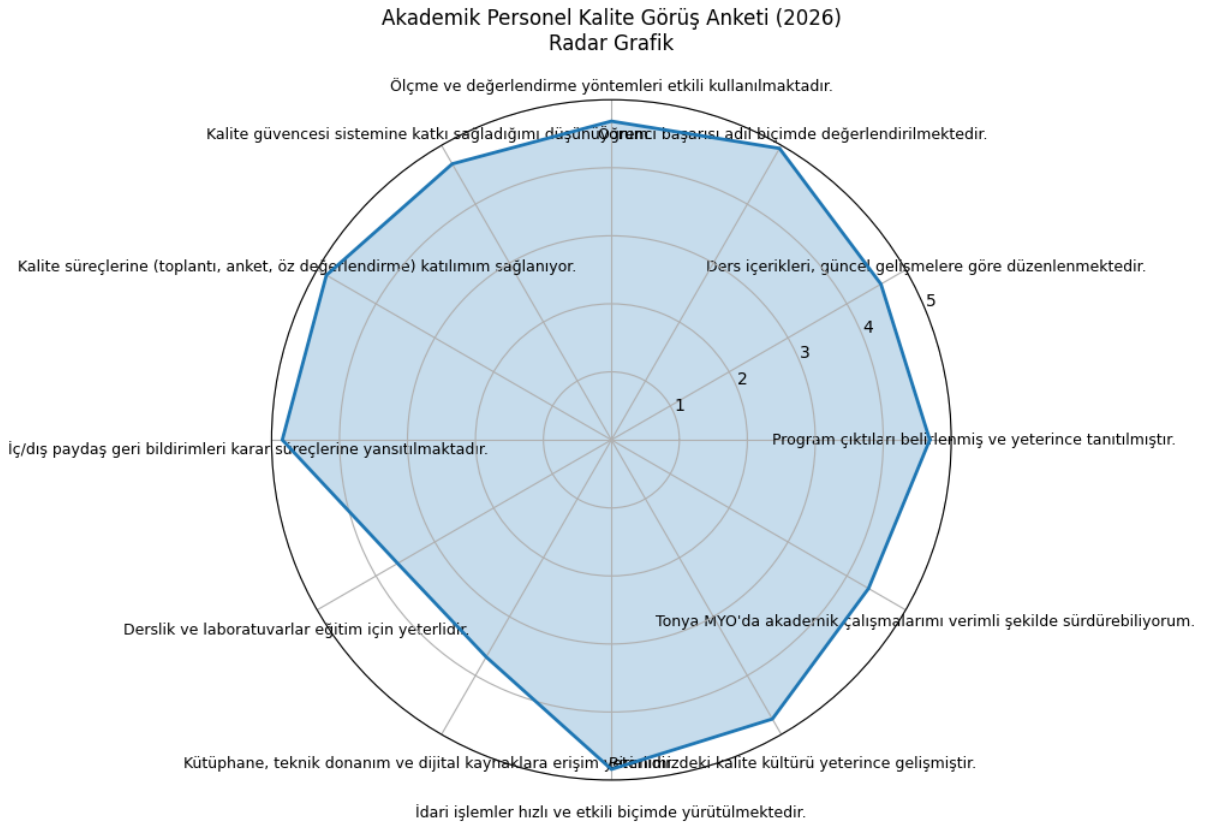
Akademik Personel Kalite Görüş Anketi (2026)
Radar Grafik

Ölçme ve değerlendirme yöntemleri etkili kullanılmaktadır.

Kalite güvencesi sistemine katkı sağladığımı düşünüyorum.

Öğrenci başarısı adil biçimde değerlendirilmektedir.

Kalite süreçlerine (toplantı, anket, öz değerlendirme) katılımım sağlanıyor.

Ders içerikleri, güncel gelişmelere göre düzenlenmektedir.

5
4
3
2
1

İç/dış paydaş geri bildirimleri karar süreçlerine yansıtılmaktadır.

Program çıktıları belirlenmiş ve yeterince tanıtılmıştır.

Derslik ve laboratuvarlar eğitim için yeterlidir.

Tonya MYO'da akademik çalışmalarımı verimli şekilde sürdürebiliyorum.

Kütüphane, teknik donanım ve dijital kaynaklara erişim yeterlidir.

Birimimizdeki kalite kültürü yeterince gelişmiştir.

İdari işlemler hızlı ve etkili biçimde yürütülmektedir.